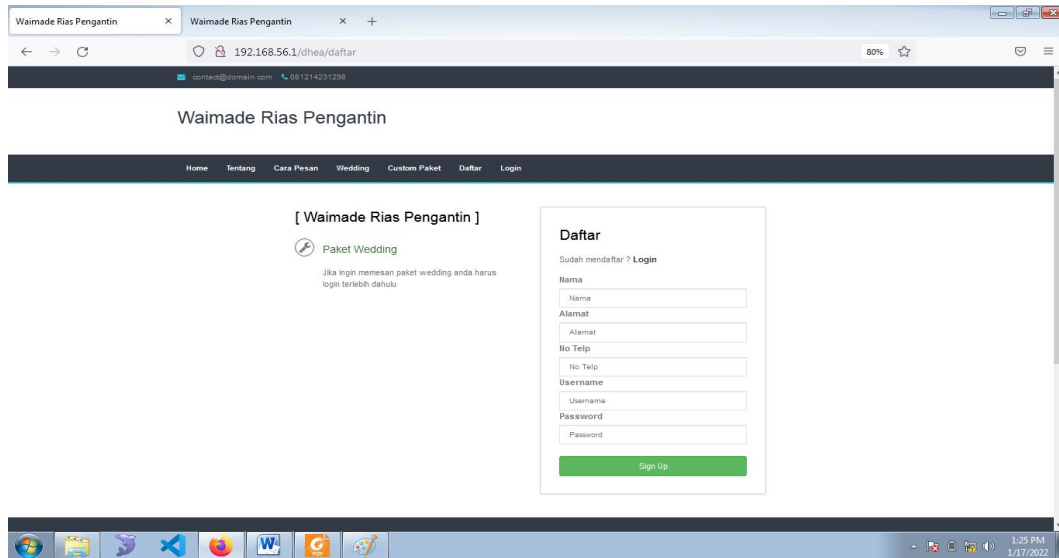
Waimade Rias Pengantin ×
Waimade Rias Pengantin × +

192.168.56.1/dhea/daftar
80%

contact@domain.com 081214231298

Waimade Rias Pengantin

Home Tentang Cara Pesan Wedding Custom Paket Daftar Login

[ Waimade Rias Pengantin ]

Paket Wedding

Jika ingin memesan paket wedding anda harus login terlebih dahulu

Daftar

Sudah mendaftar ? Login

Nama
Nama
Alamat
Alamat
No Telp
No Telp
Username
Username
Password
Password

Sign Up

1:25 PM
1/17/2022